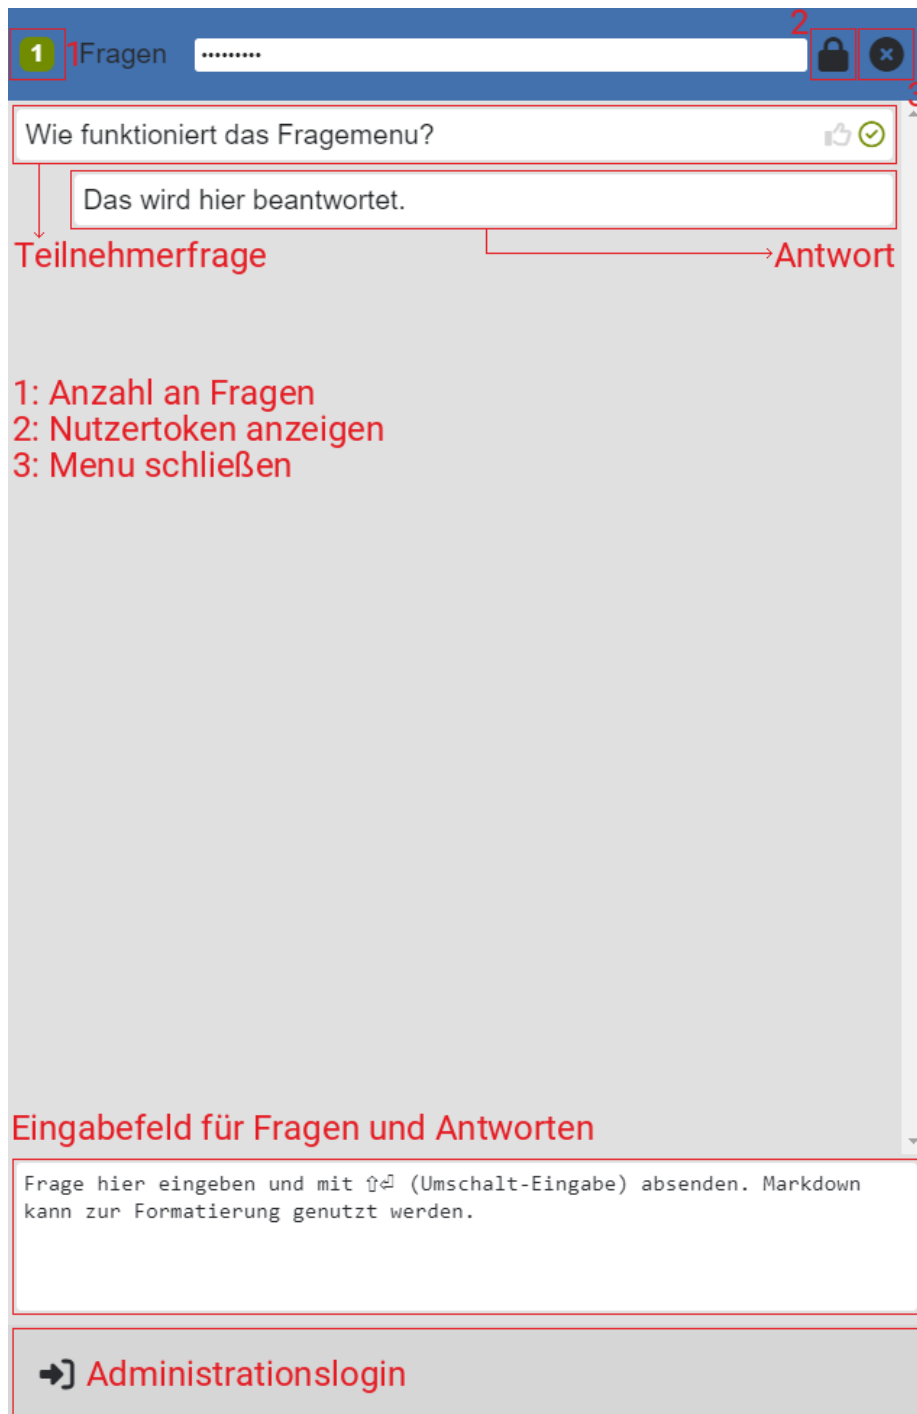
1 1Fragen ••••••••• 2 3

Wie funktioniert das Fragemenu?

Das wird hier beantwortet.

Teilnehmerfrage

Antwort

1: Anzahl an Fragen
2: Nutzertoken anzeigen
3: Menu schließen

Eingabefeld für Fragen und Antworten

Frage hier eingeben und mit ⇧⏎ (Umschalt-Eingabe) absenden. Markdown kann zur Formatierung genutzt werden.

Administrationslogin